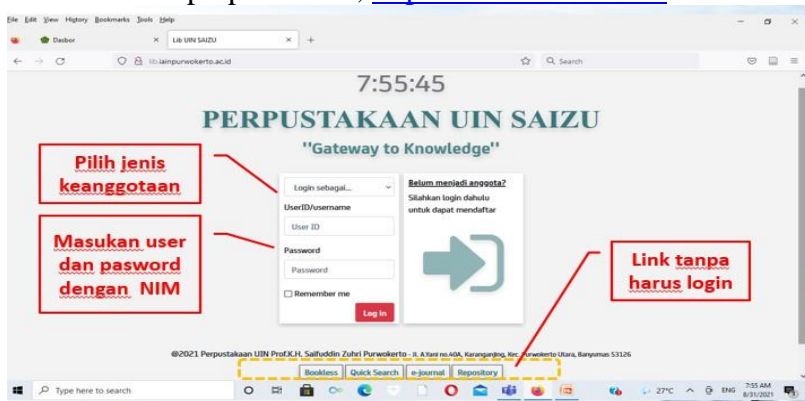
File Edit View History Bookmarks Tools Help

Dasbor × Lib UIN SAIZU × +

lib.iainpurwokerto.ac.id

Search

7:55:45

PERPUSTAKAAN UIN SAIZU

"Gateway to Knowledge"

Pilih jenis keanggotaan

Login sebagai...

UserID/username

User ID

Password

Password

Remember me

Log In

Belum menjadi anggota?

Silahkan login dahulu untuk dapat mendaftar

Masukan user dan pasword dengan NIM

Link tanpa harus login

@2021 Perpustakaan UIN Prof.K.H. Saifuddin Zuhri Purwokerto - Jl. A.Yani no.40A, Karanganjing, Kec. Purwokerto Utara, Banyumas 53126

Bookless | Quick Search | e-journal | Repository

Type here to search

27°C ENG 7:55 AM 8/31/2021